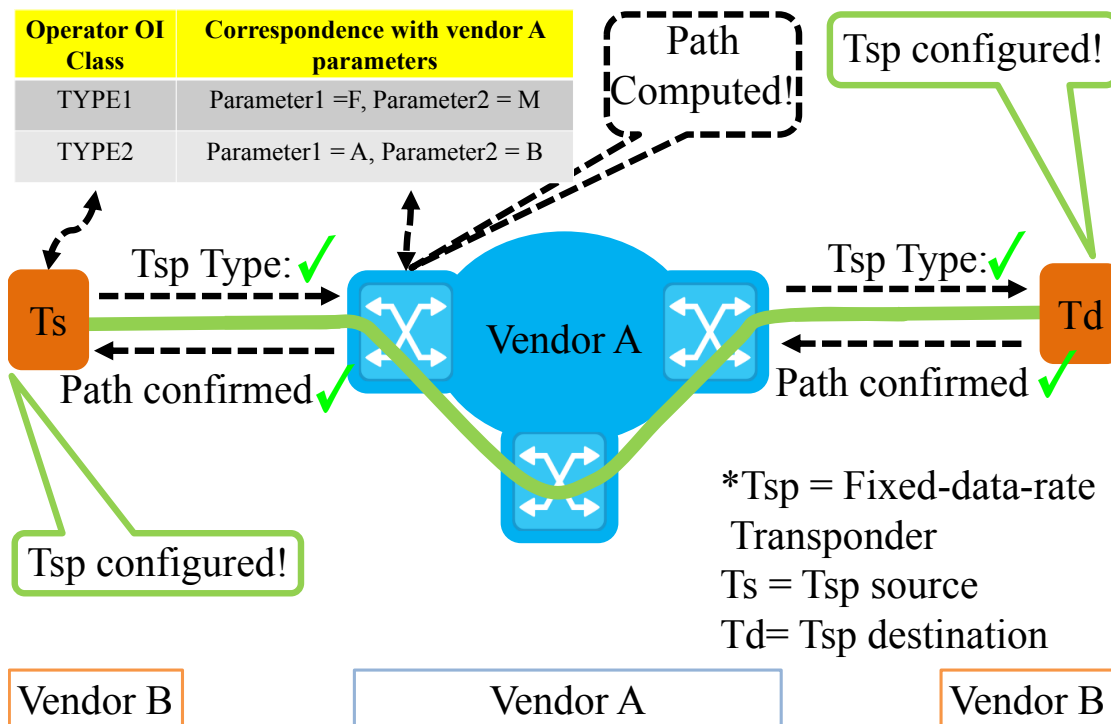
| Operator OI Class | Correspondence with vendor A parameters |
|---|---|
| TYPE1 | Parameter1 =F, Parameter2 = M |
| TYPE2 | Parameter1 = A, Parameter2 = B |

Path Computed!

Tsp configured!

Tsp Type:

Tsp Type:

Ts

Vendor A

Td

Path confirmed

Path confirmed

*Tsp = Fixed-data-rate Transponder
Ts = Tsp source
Td= Tsp destination

Tsp configured!

Vendor B

Vendor A

Vendor B